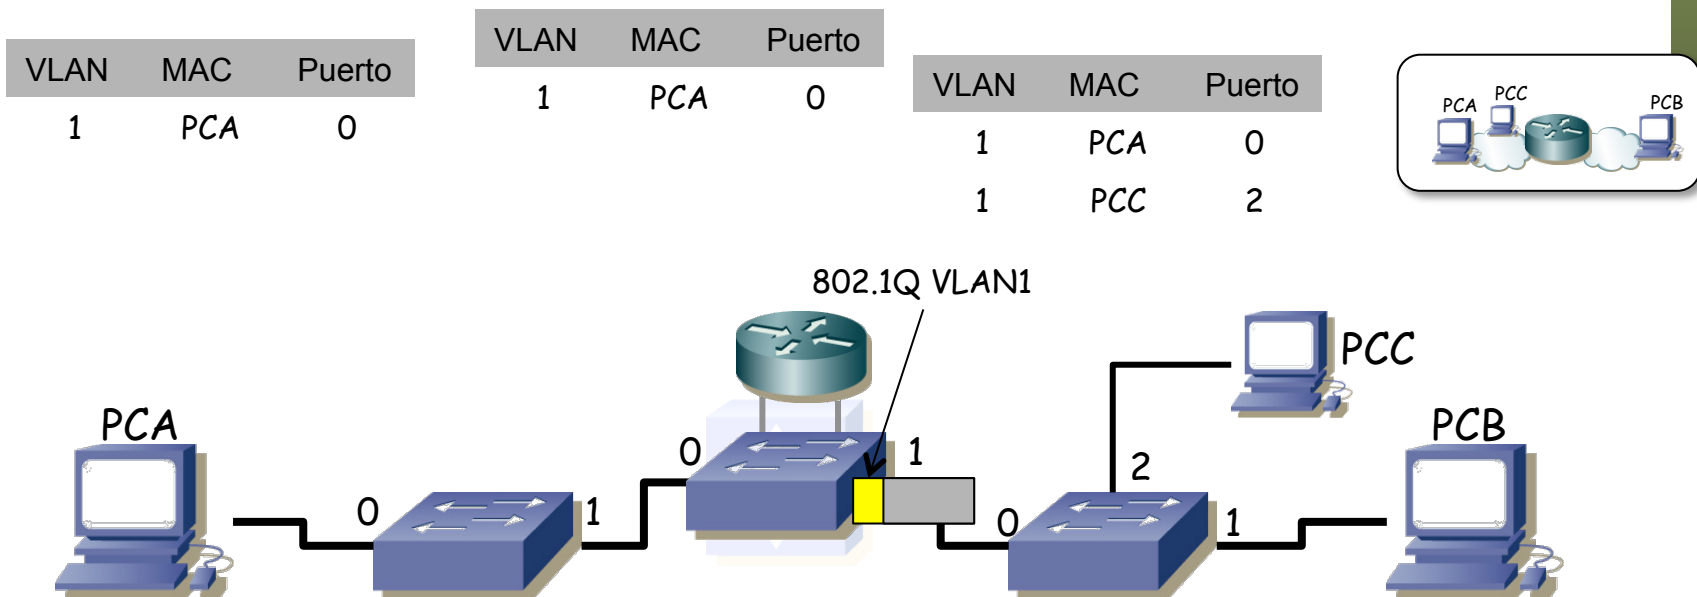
| VLAN | MAC | Puerto |
|---|---|---|
| 1 | PCA | 0 |

| VLAN | MAC | Puerto |
|---|---|---|
| 1 | PCA | 0 |

| VLAN | MAC | Puerto |
|---|---|---|
| 1 | PCA | 0 |
| 1 | PCC | 2 |

PCA PCC PCB

802.1Q VLAN1

PCC

PCA

PCB

0 1 0 1 2 0 1